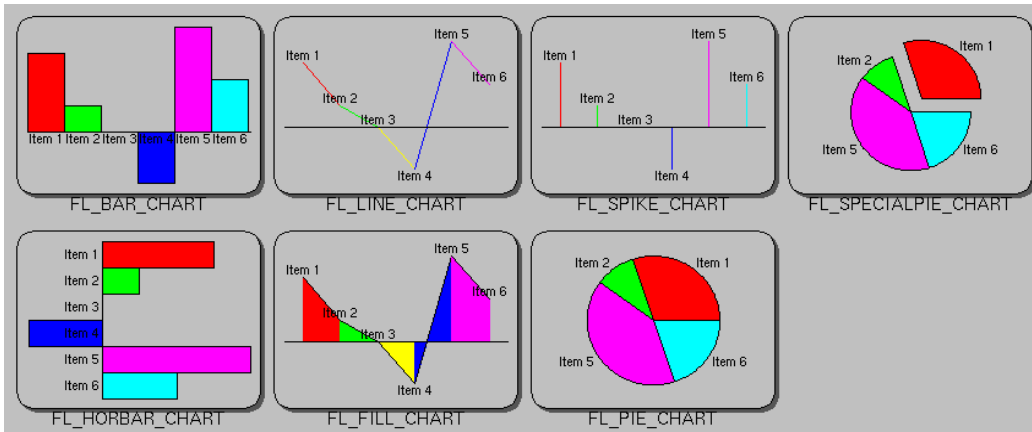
Item 1 Item 2 Item 3 Item 4 Item 5 Item 6

FL_BAR_CHART

Item 1
Item 2
Item 3
Item 4
Item 5
Item 6

FL_LINE_CHART

Item 1
Item 2
Item 3
Item 4
Item 5
Item 6

FL_SPIKE_CHART

Item 1
Item 2
Item 5
Item 6

FL_SPECIALPIE_CHART

Item 1
Item 2
Item 3
Item 4
Item 5
Item 6

FL_HORBAR_CHART

Item 1
Item 2
Item 3
Item 4
Item 5
Item 6

FL_FILL_CHART

Item 1
Item 2
Item 5
Item 6

FL_PIE_CHART